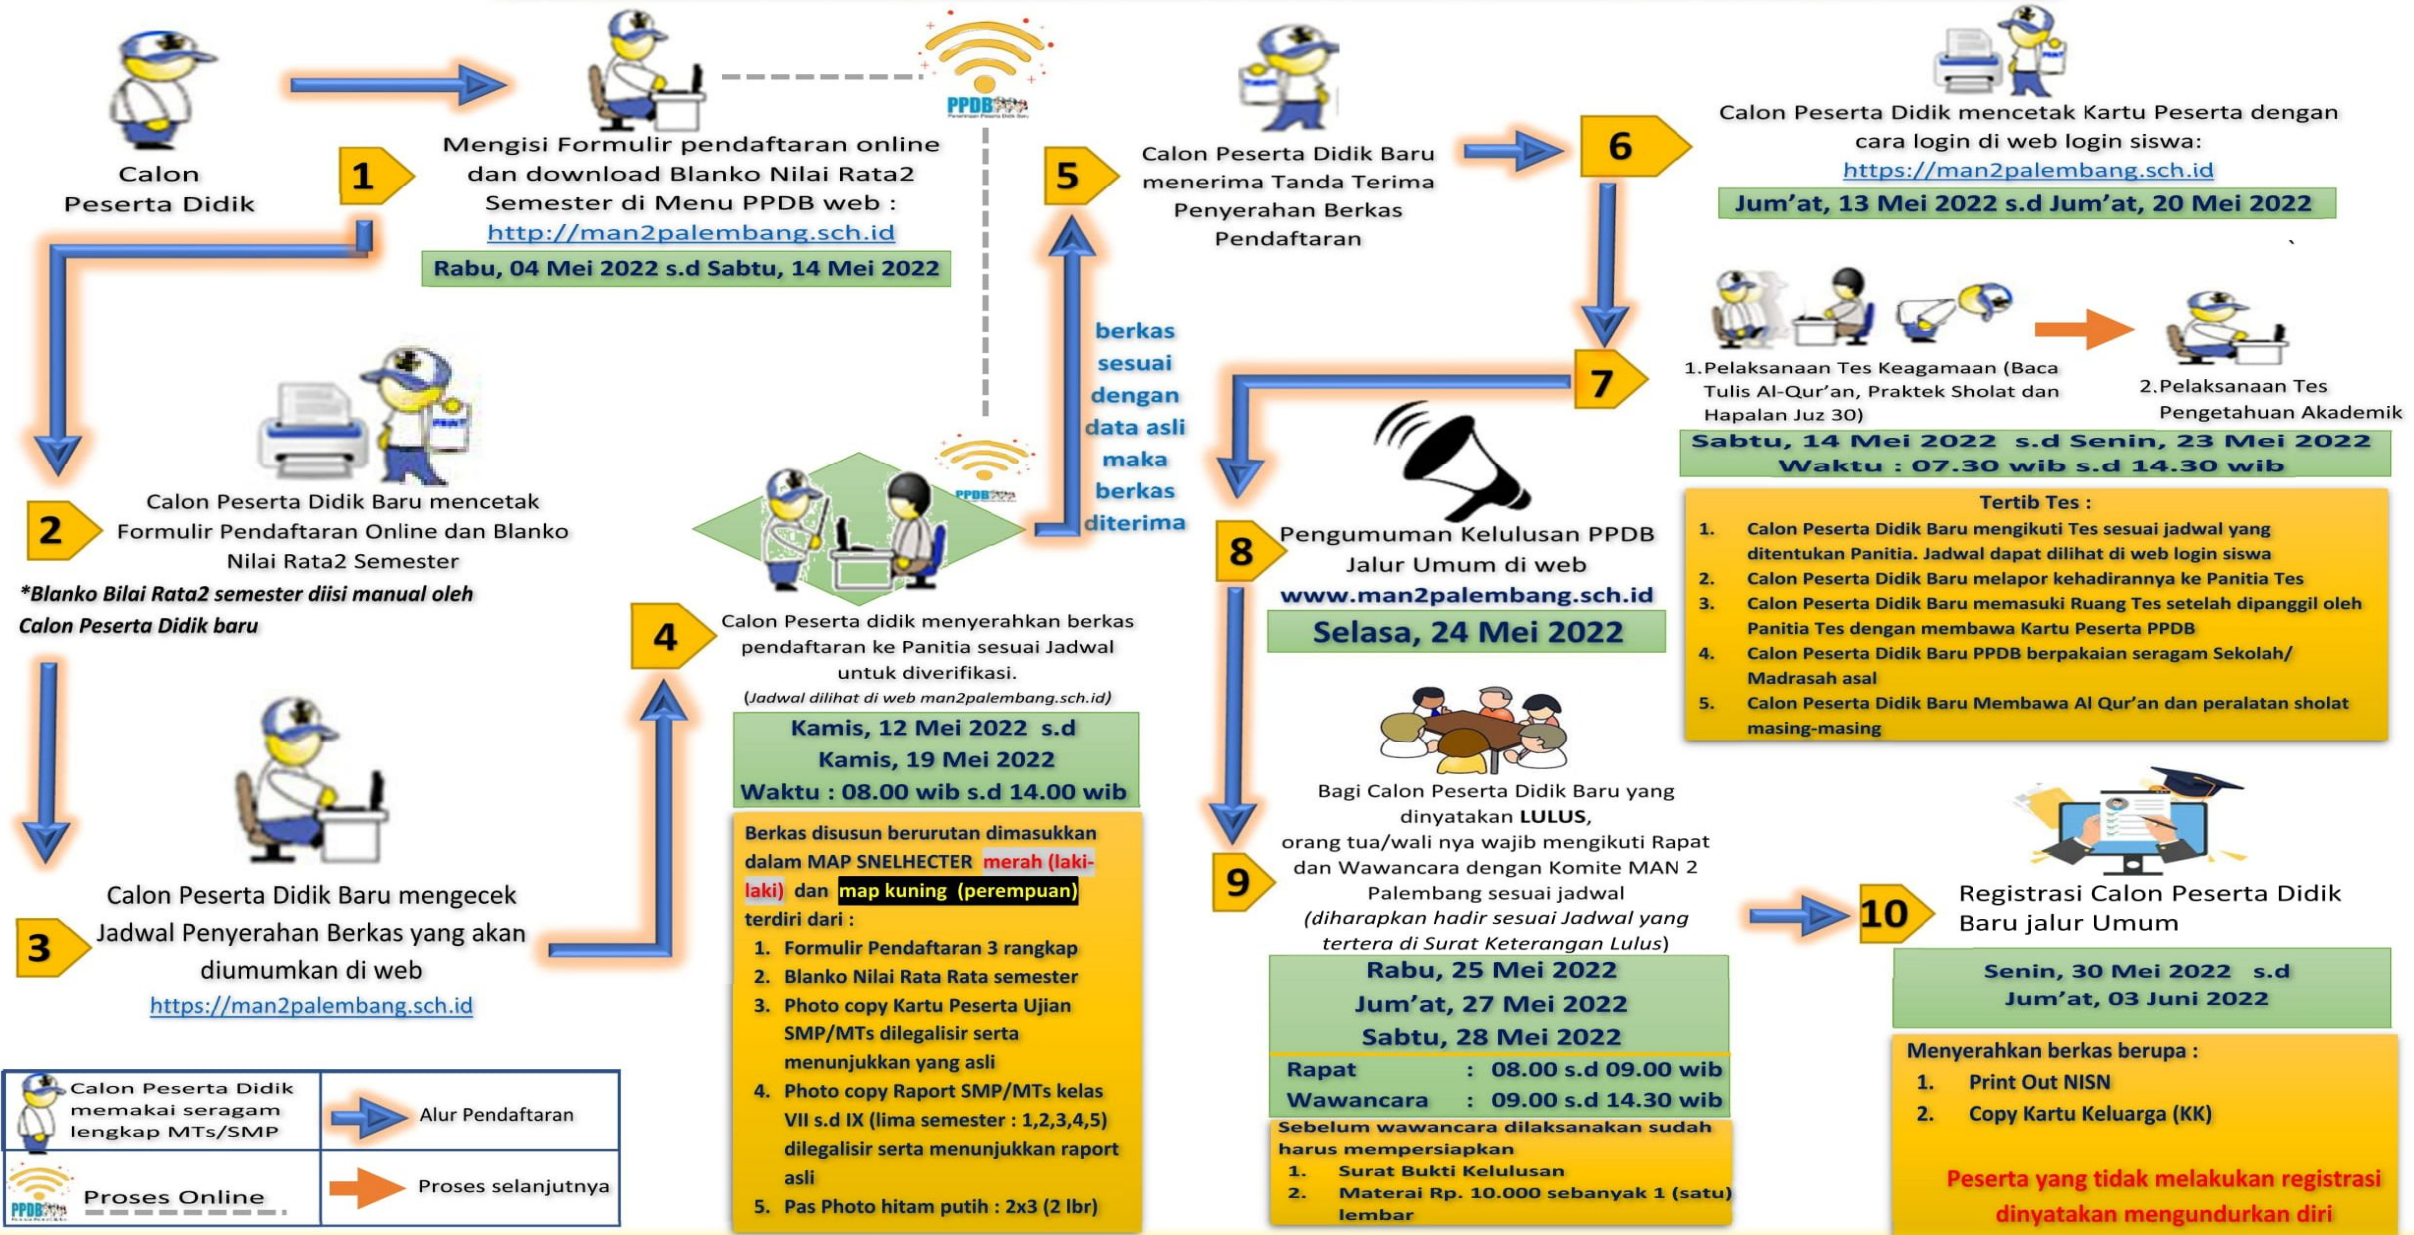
Calon Peserta Didik

1

Mengisi Formulir pendaftaran online dan download Blanko Nilai Rata2 Semester di Menu PPDB web : http://man2palembang.sch.id

Rabu, 04 Mei 2022 s.d Sabtu, 14 Mei 2022

PPDB

2

Calon Peserta Didik Baru mencetak Formulir Pendaftaran Online dan Blanko Nilai Rata2 Semester

*Blanko Bilai Rata2 semester diisi manual oleh Calon Peserta Didik baru

3

Calon Peserta Didik Baru mengecek Jadwal Penyerahan Berkas yang akan diumumkan di web https://man2palembang.sch.id

4

Calon Peserta didik menyerahkan berkas pendaftaran ke Panitia sesuai Jadwal untuk diverifikasi.

(Jadwal dilihat di web man2palembang.sch.id)

Kamis, 12 Mei 2022 s.d Kamis, 19 Mei 2022
Waktu : 08.00 wib s.d 14.00 wib

Berkas disusun berurutan dimasukkan dalam MAP SNELHECTER merah (laki-laki) dan map kuning (perempuan) terdiri dari :
1. Formulir Pendaftaran 3 rangkap
2. Blanko Nilai Rata Rata semester
3. Photo copy Kartu Peserta Ujian SMP/MTs dilegalisir serta menunjukkan yang asli
4. Photo copy Raport SMP/MTs kelas VII s.d IX (lima semester : 1,2,3,4,5) dilegalisir serta menunjukkan raport asli
5. Pas Photo hitam putih : 2x3 (2 lbr)

berkas sesuai dengan data asli maka berkas diterima

5

Calon Peserta Didik Baru menerima Tanda Terima Penyerahan Berkas Pendaftaran

6

Calon Peserta Didik mencetak Kartu Peserta dengan cara login di web login siswa: https://man2palembang.sch.id

Jum'at, 13 Mei 2022 s.d Jum'at, 20 Mei 2022

7

1.Pelaksanaan Tes Keagamaan (Baca Tulis Al-Qur'an, Praktek Sholat dan Hapalan Juz 30)

2.Pelaksanaan Tes Pengetahuan Akademik

Sabtu, 14 Mei 2022 s.d Senin, 23 Mei 2022
Waktu : 07.30 wib s.d 14.30 wib

Tertib Tes :
1. Calon Peserta Didik Baru mengikuti Tes sesuai jadwal yang ditentukan Panitia. Jadwal dapat dilihat di web login siswa
2. Calon Peserta Didik Baru melapor kehadirannya ke Panitia Tes
3. Calon Peserta Didik Baru memasuki Ruang Tes setelah dipanggil oleh Panitia Tes dengan membawa Kartu Peserta PPDB
4. Calon Peserta Didik Baru PPDB berpakaian seragam Sekolah/ Madrasah asal
5. Calon Peserta Didik Baru Membawa Al Qur'an dan peralatan sholat masing-masing

8

Pengumuman Kelulusan PPDB Jalur Umum di web www.man2palembang.sch.id

Selasa, 24 Mei 2022

9

Bagi Calon Peserta Didik Baru yang dinyatakan LULUS, orang tua/wali nya wajib mengikuti Rapat dan Wawancara dengan Komite MAN 2 Palembang sesuai jadwal (diharapkan hadir sesuai Jadwal yang tertera di Surat Keterangan Lulus)

Rabu, 25 Mei 2022
Jum'at, 27 Mei 2022
Sabtu, 28 Mei 2022

Rapat : 08.00 s.d 09.00 wib
Wawancara : 09.00 s.d 14.30 wib

Sebelum wawancara dilaksanakan sudah harus mempersiapkan
1. Surat Bukti Kelulusan
2. Materai Rp. 10.000 sebanyak 1 (satu) lembar

10

Registrasi Calon Peserta Didik Baru jalur Umum

Senin, 30 Mei 2022 s.d Jum'at, 03 Juni 2022

Menyerahkan berkas berupa :
1. Print Out NISN
2. Copy Kartu Keluarga (KK)

Peserta yang tidak melakukan registrasi dinyatakan mengundurkan diri

| Calon Peserta Didik memakai seragam lengkap MTs/SMP | Alur Pendaftaran |
|---|---|
| Proses Online | Proses selanjutnya |